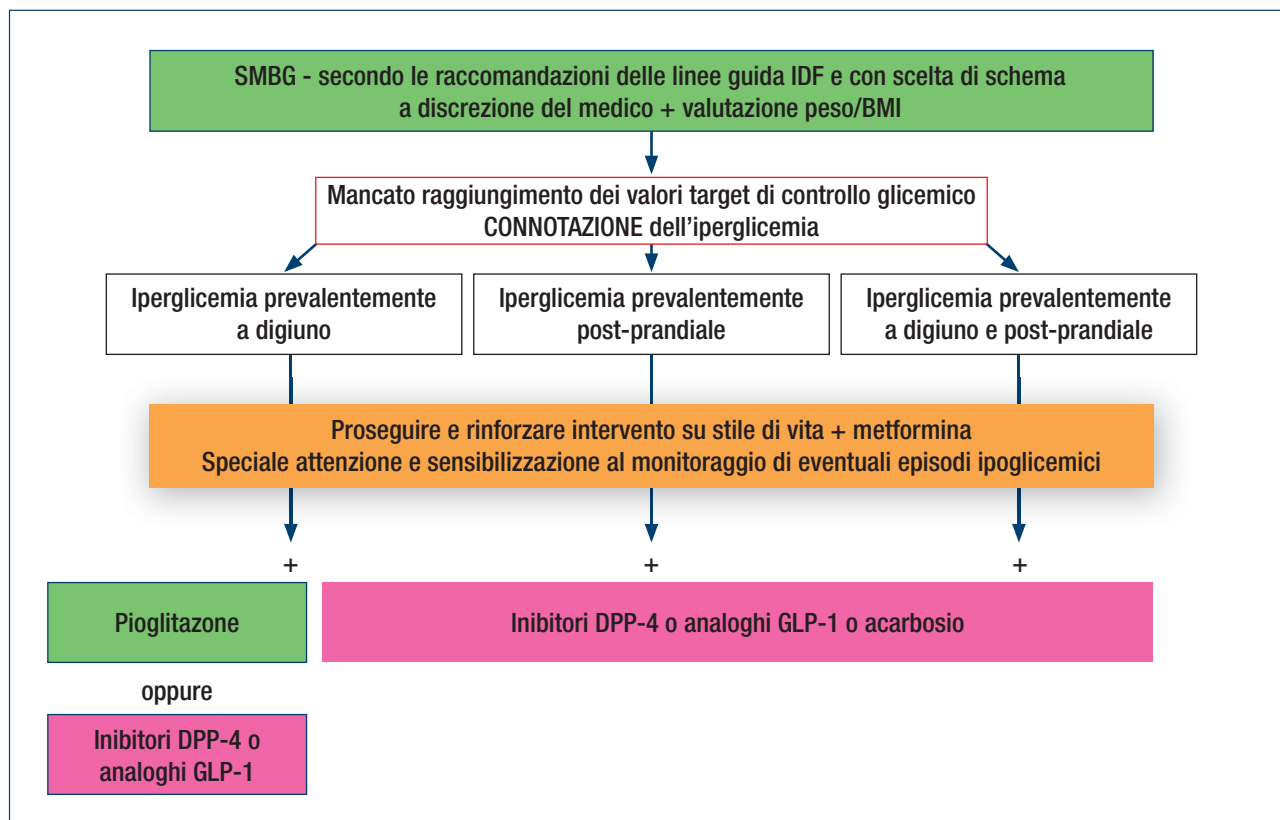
SMBG - secondo le raccomandazioni delle linee guida IDF e con scelta di schema a discrezione del medico + valutazione peso/BMI

Mancato raggiungimento dei valori target di controllo glicemico
CONNOTAZIONE dell'iperglicemia

Iperglicemia prevalentemente a digiuno

Iperglicemia prevalentemente post-prandiale

Iperglicemia prevalentemente a digiuno e post-prandiale

Proseguire e rinforzare intervento su stile di vita + metformina
Speciale attenzione e sensibilizzazione al monitoraggio di eventuali episodi ipoglicemici

+

+

+

Pioglitazone

Inibitori DPP-4 o analoghi GLP-1 o acarbosio

oppure

Inibitori DPP-4 o analoghi GLP-1